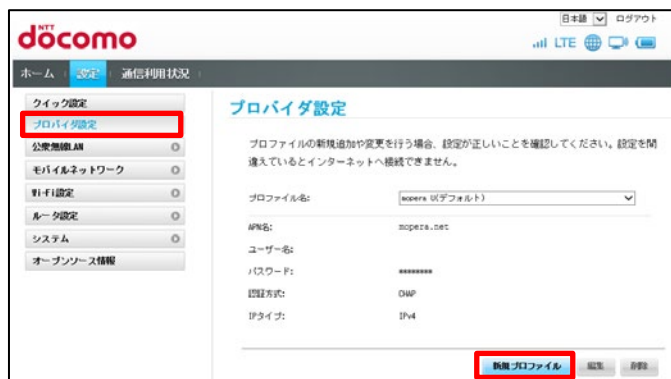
日本語 ログアウト

NTT
docomo

LTE

ホーム 設定 通信利用状況

クイック設定
プロバイダ設定
公衆無線LAN
モバイルネットワーク
Wi-Fi設定
ルータ設定
システム
オープンソース情報

プロバイダ設定

プロファイルの新規追加や変更を行う場合、設定が正しいことを確認してください。設定を間違えているとインターネットへ接続できません。

プロファイル名: mopera U(デフォルト)

APN名: mopera.net
ユーザー名:
パスワード: ********
認証方式: CHAP
IPタイプ: IPv4

新規プロファイル 編集 削除